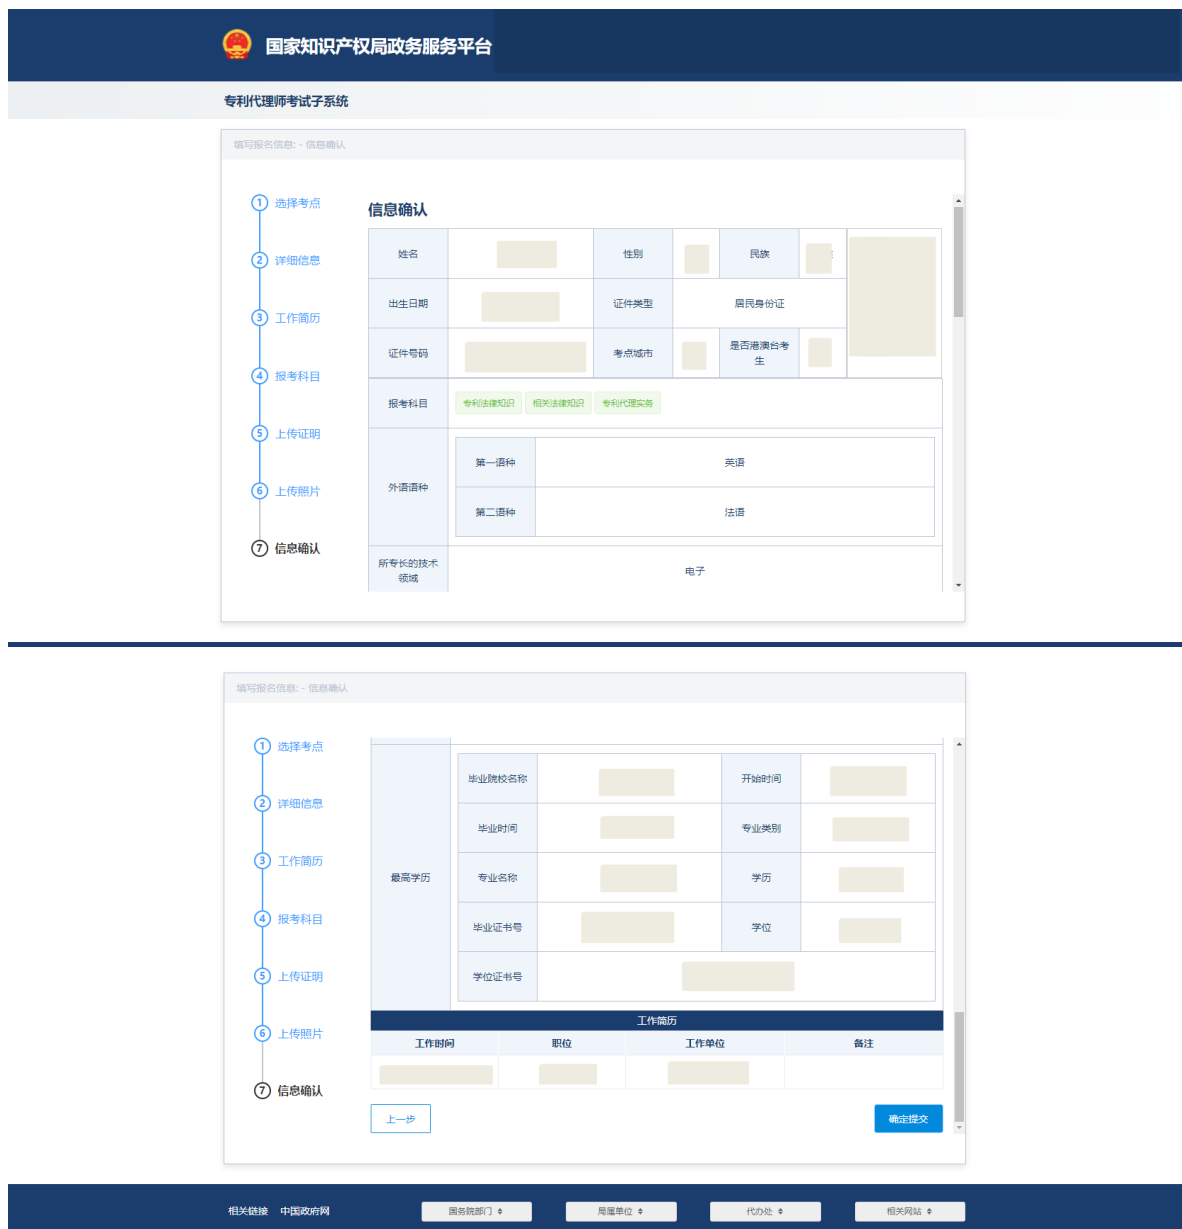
国家知识产权局政务服务平台

专利代理师考试子系统

填写报名信息: - 信息确认

1 选择考点
2 详细信息
3 工作简历
4 报考科目
5 上传证明
6 上传照片
7 信息确认

信息确认

| 姓名 | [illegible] | 性别 | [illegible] | 民族 | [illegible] |
|---|---|---|---|---|---|
| 出生日期 | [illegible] | 证件类型 | 居民身份证 | | |
| 证件号码 | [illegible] | 考点城市 | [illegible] | 是否港澳台考生 | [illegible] |

| 报考科目 | 专利法律知识 相关法律知识 专利代理实务 |
|---|---|

| 外语语种 | 第一语种 | 英语 |
|---|---|---|
| | 第二语种 | 法语 |

| 所专长的技术领域 | 电子 |
|---|---|

填写报名信息: - 信息确认

1 选择考点
2 详细信息
3 工作简历
4 报考科目
5 上传证明
6 上传照片
7 信息确认

| 最高学历 | 毕业院校名称 | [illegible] | 开始时间 | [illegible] |
|---|---|---|---|---|
| | 毕业时间 | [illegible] | 专业类别 | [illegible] |
| | 专业名称 | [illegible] | 学历 | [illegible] |
| | 毕业证书号 | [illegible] | 学位 | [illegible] |
| | 学位证书号 | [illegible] | | |

工作简历

| 工作时间 | 职位 | 工作单位 | 备注 |
|---|---|---|---|
| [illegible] | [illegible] | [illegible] | |

上一步

确定提交

相关链接 中国政府网 国务院部门 局属单位 代办处 相关网站